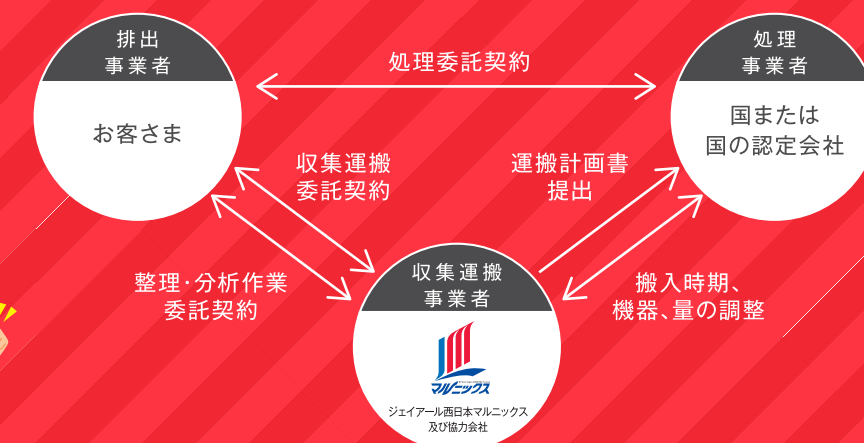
排出
事業者

お客さま

処理委託契約

処理
事業者

国または
国の認定会社

収集運搬
委託契約

運搬計画書
提出

整理·分析作業
委託契約

収集運搬
事業者

マルニックス

ジェイアール西日本マルニックス
及び協力会社

搬入時期、
機器、量の調整